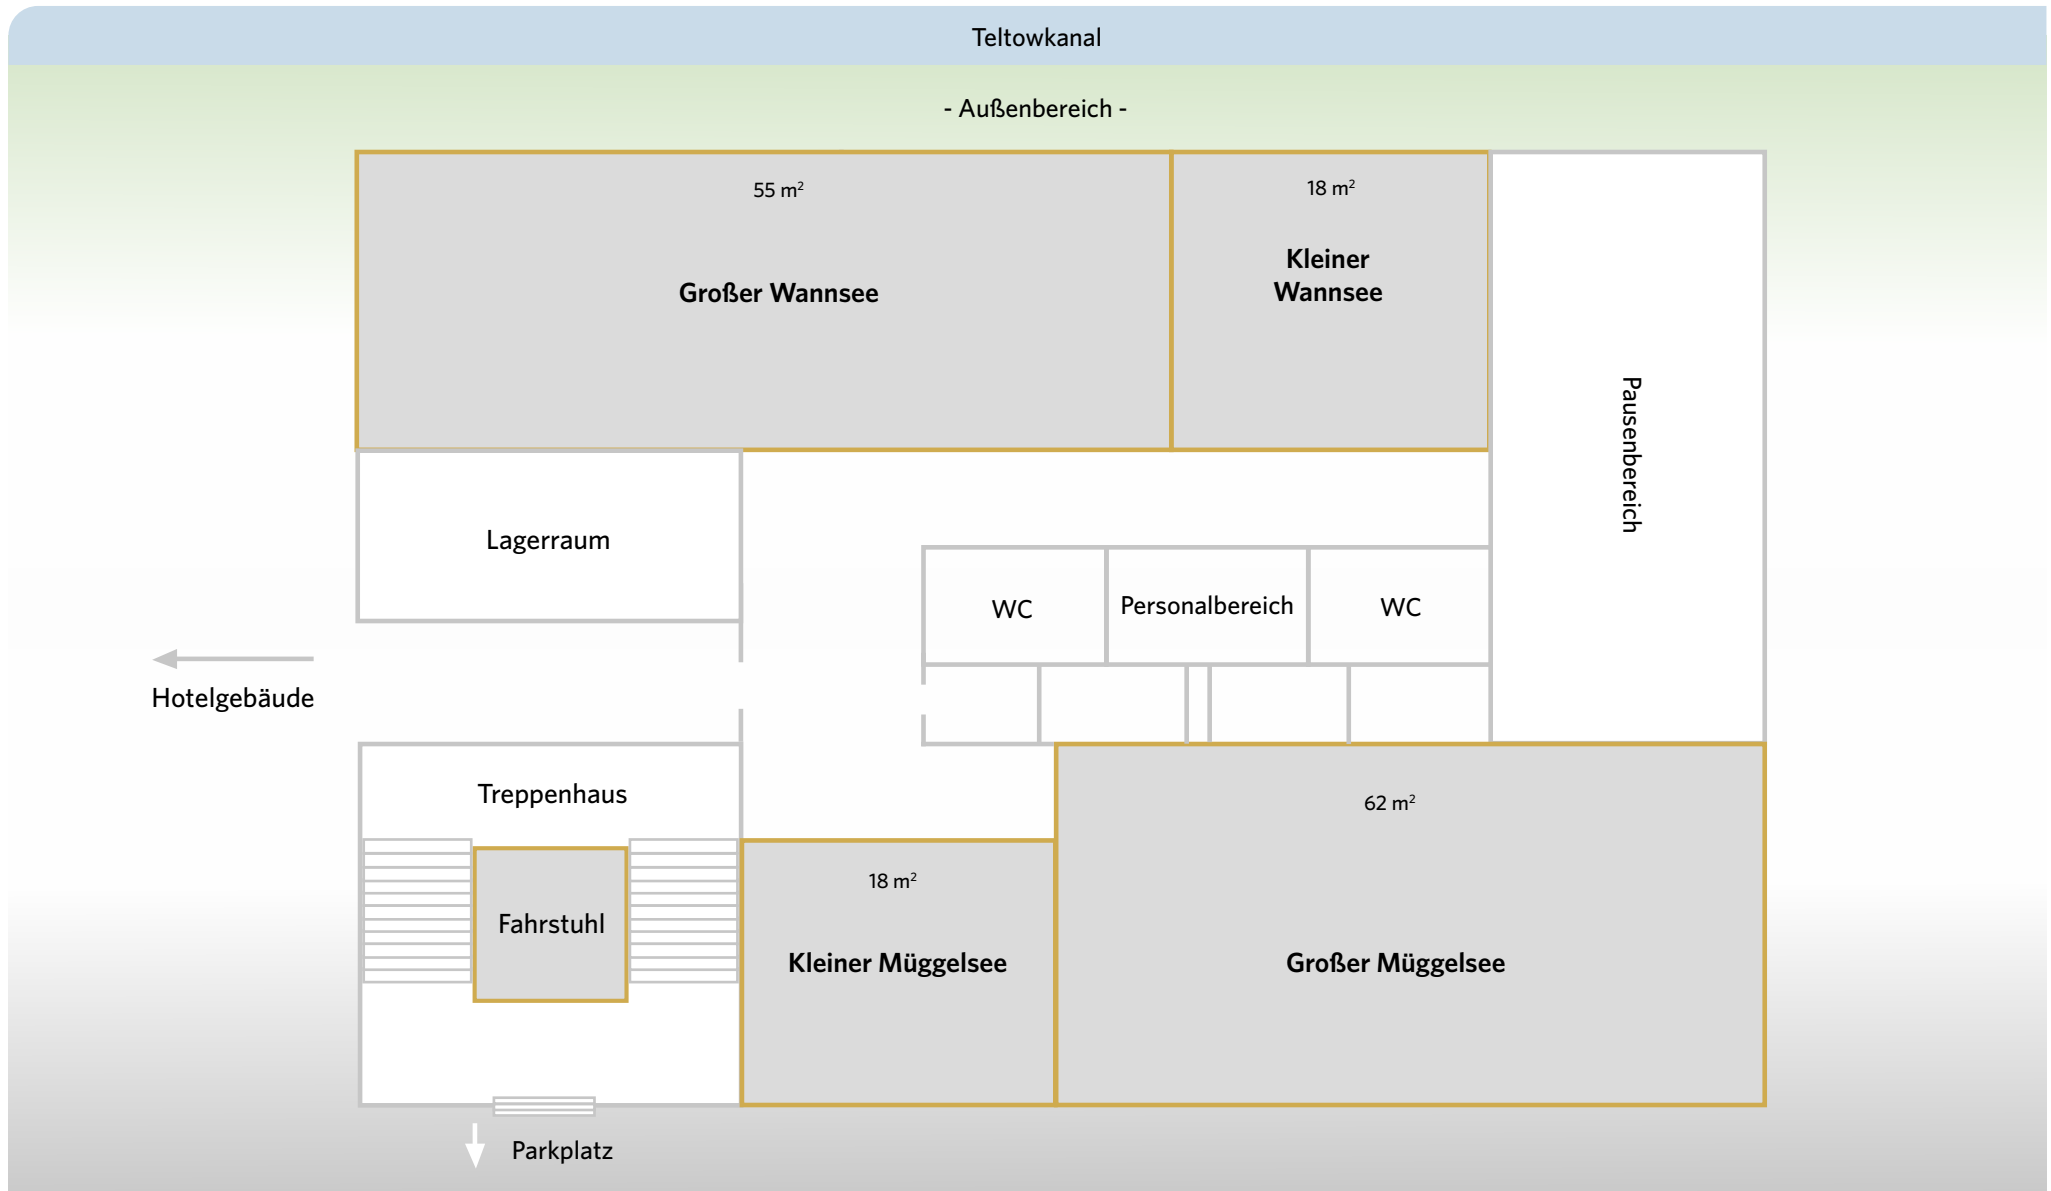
Teltowkanal

- Außenbereich -

55 m²

Großer Wannsee

18 m²

Kleiner Wannsee

Pausenbereich

Lagerraum

WC

Personalbereich

WC

Hotelgebäude

Treppenhaus

Fahrstuhl

18 m²

Kleiner Müggelsee

62 m²

Großer Müggelsee

Parkplatz